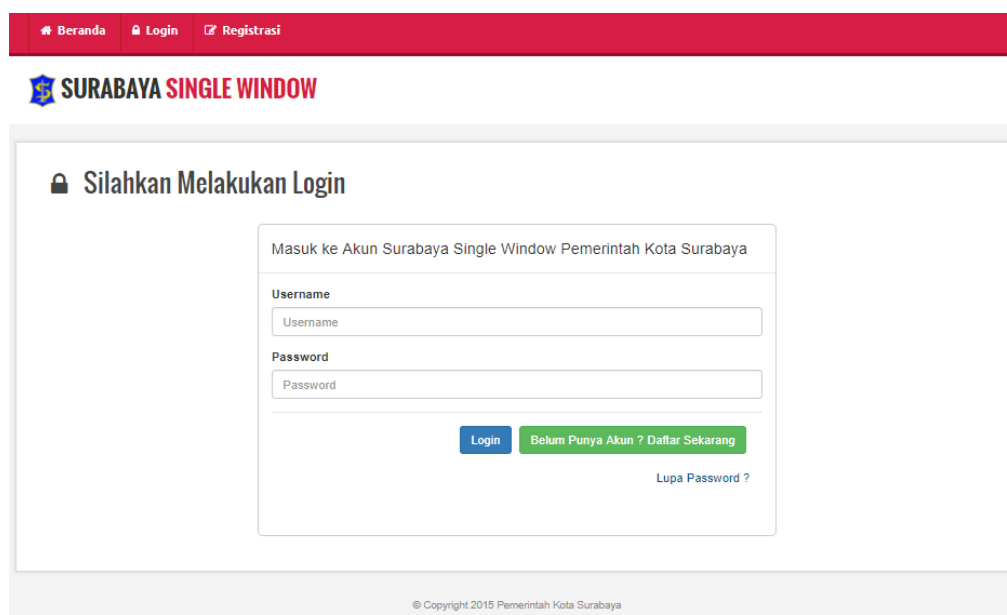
Beranda Login Registrasi

SURABAYA SINGLE WINDOW

Silahkan Melakukan Login

Masuk ke Akun Surabaya Single Window Pemerintah Kota Surabaya

Username

Username

Password

Password

Login

Belum Punya Akun ? Daftar Sekarang

Lupa Password ?

© Copyright 2015 Pemerintah Kota Surabaya